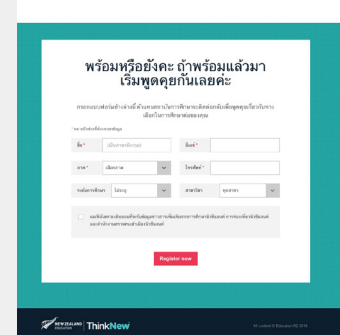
พร้อมหรือยังคะ ถ้าพร้อมแล้วมาเริ่มพูดคุยกันเลยค่ะ

กรอกแบบฟอร์มข้างล่างนี้ ตัวแทนของเราจะติดต่อกลับเพื่อพูดคุยเกี่ยวกับทางเลือกในการศึกษาต่อของคุณ

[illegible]

ชื่อ * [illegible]

อีเมล์ *

เขต * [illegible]

โทรศัพท์ *

ระดับการศึกษา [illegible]

สาขาวิชา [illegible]

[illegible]

Register now

NEW ZEALAND Education | ThinkNew

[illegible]